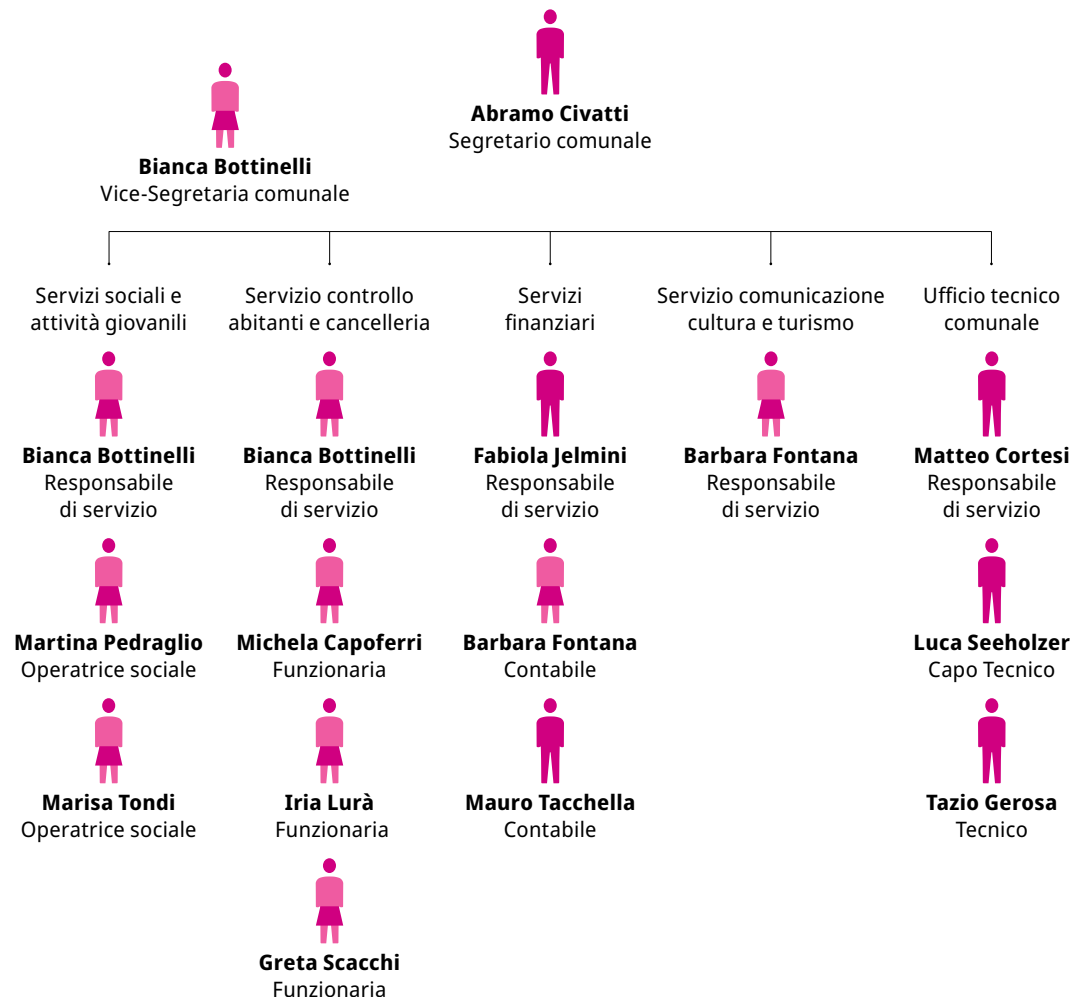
**Abramo Civatti**
Segretario comunale

**Bianca Bottinelli**
Vice-Segretaria comunale

Servizi sociali e attività giovanili

**Bianca Bottinelli**
Responsabile di servizio

**Martina Pedraglio**
Operatrice sociale

**Marisa Tondi**
Operatrice sociale

Servizio controllo abitanti e cancelleria

**Bianca Bottinelli**
Responsabile di servizio

**Michela Capoferri**
Funzionaria

**Iria Lurà**
Funzionaria

**Greta Scacchi**
Funzionaria

Servizi finanziari

**Fabiola Jelmini**
Responsabile di servizio

**Barbara Fontana**
Contabile

**Mauro Tacchella**
Contabile

Servizio comunicazione cultura e turismo

**Barbara Fontana**
Responsabile di servizio

Ufficio tecnico comunale

**Matteo Cortesi**
Responsabile di servizio

**Luca Seeholzer**
Capo Tecnico

**Tazio Gerosa**
Tecnico